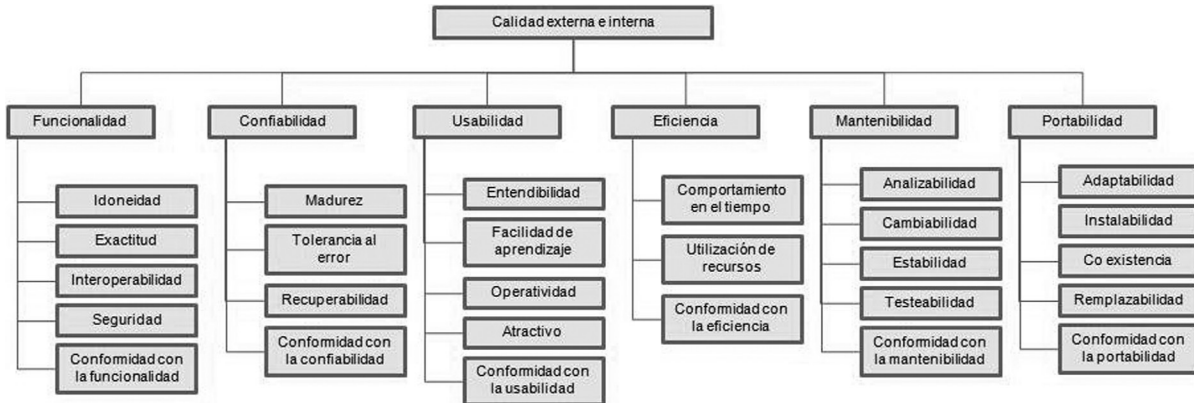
Calidad externa e interna

Funcionalidad
Idoneidad
Exactitud
Interoperabilidad
Seguridad
Conformidad con la funcionalidad

Confiabilidad
Madurez
Tolerancia al error
Recuperabilidad
Conformidad con la confiabilidad

Usabilidad
Entendibilidad
Facilidad de aprendizaje
Operatividad
Atractivo
Conformidad con la usabilidad

Eficiencia
Comportamiento en el tiempo
Utilización de recursos
Conformidad con la eficiencia

Mantenibilidad
Analizabilidad
Cambiabilidad
Estabilidad
Testeabilidad
Conformidad con la mantenibilidad

Portabilidad
Adaptabilidad
Instalabilidad
Co existencia
Remplazabilidad
Conformidad con la portabilidad